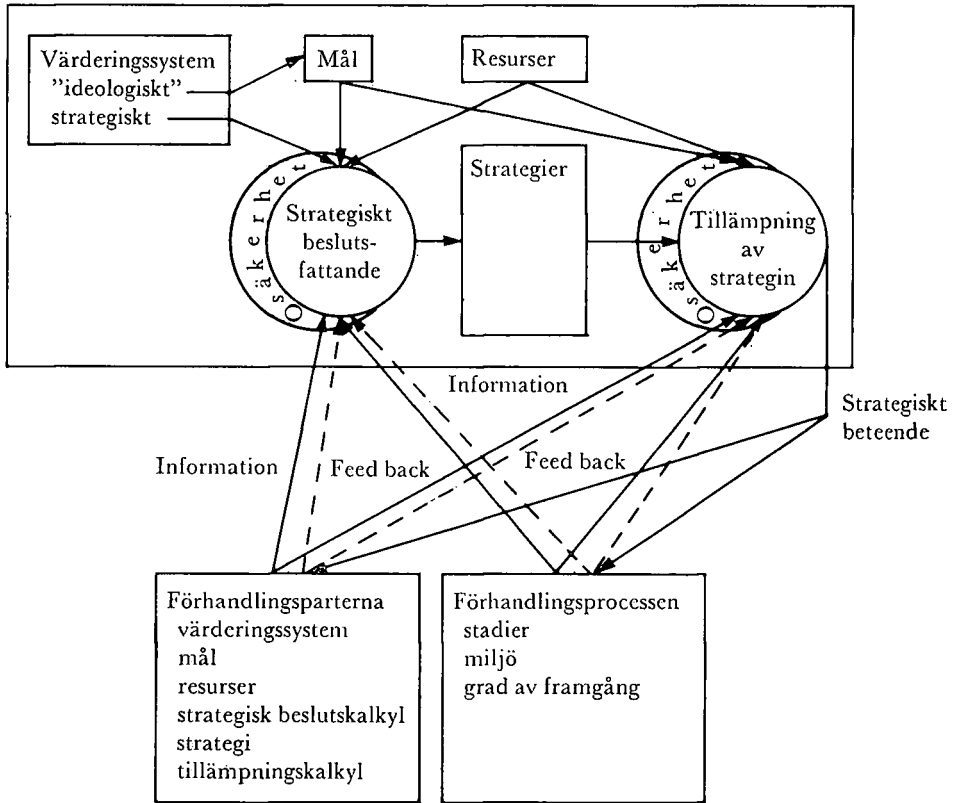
Värderingssystem
"ideologiskt"
strategiskt

Mål

Resurser

Osäkerhet

Strategiskt beslutsfattande

Strategier

Osäkerhet

Tillämpning av strategin

Information

Strategiskt beteende

Information

Feed back

Feed back

Förhandlingsparterna
värderingssystem
mål
resurser
strategisk beslutskalkyl
strategi
tillämpningskalkyl

Förhandlingsprocessen
stadier
miljö
grad av framgång